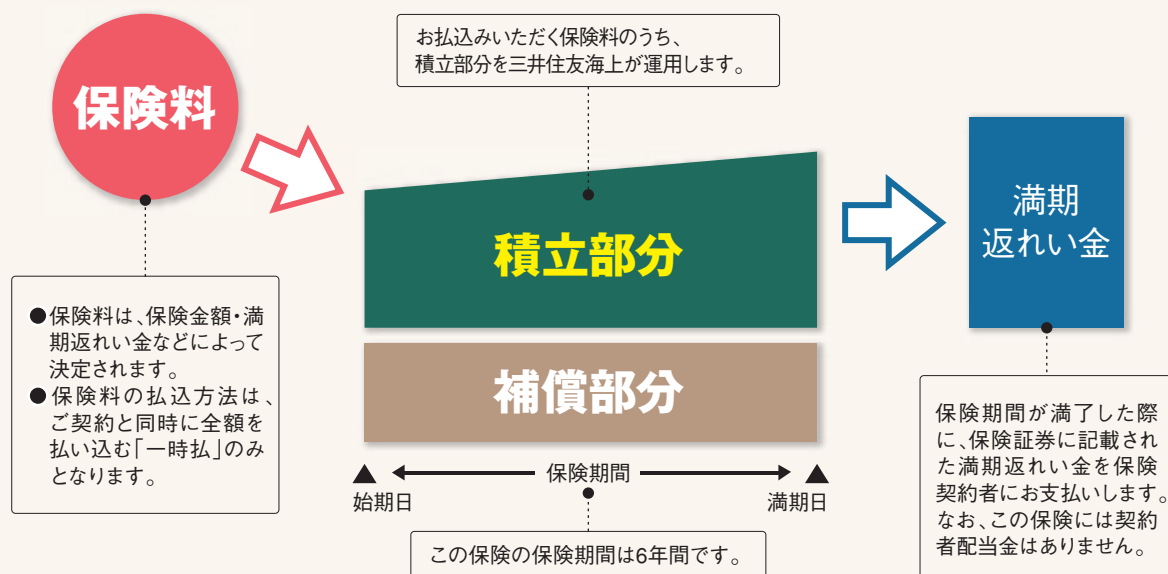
保険料

お払込みいただく保険料のうち、積立部分を三井住友海上が運用します。

積立部分

補償部分

満期返れい金

●保険料は、保険金額・満期返れい金などによって決定されます。
●保険料の払込方法は、ご契約と同時に全額を払い込む「一時払」のみとなります。

保険期間

始期日

満期日

この保険の保険期間は6年間です。

保険期間が満了した際に、保険証券に記載された満期返れい金を保険契約者にお支払いします。なお、この保険には契約者配当金はありません。